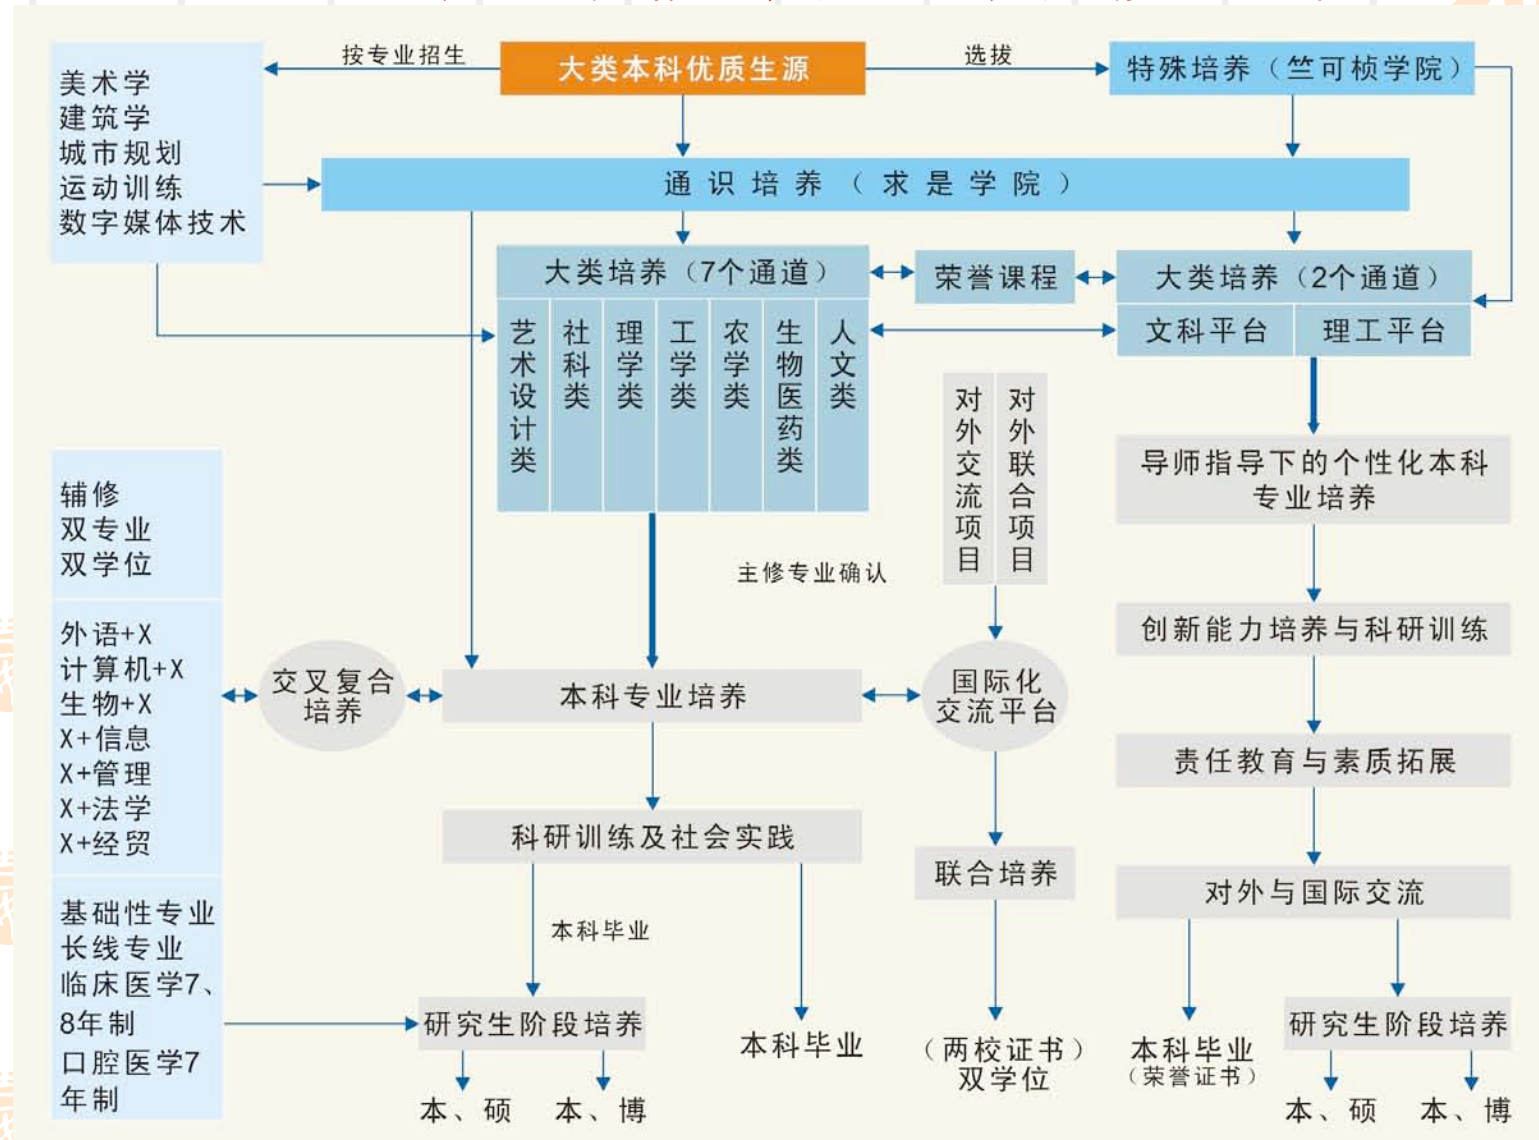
大类本科优质生源

按专业招生

选拔

美术学
建筑学
城市规划
运动训练
数字媒体技术

特殊培养（竺可桢学院）

通识培养（求是学院）

大类培养（7个通道）

艺术设计类
社科类
理学类
工学类
农学类
生物医药类
人文类

荣誉课程

大类培养（2个通道）

文科平台
理工平台

对外交流项目
对外联合项目

导师指导下的个性化本科专业培养

主修专业确认

创新能力培养与科研训练

辅修
双专业
双学位

外语+X
计算机+X
生物+X
X+信息
X+管理
X+法学
X+经贸

交叉复合培养

本科专业培养

国际化交流平台

责任教育与素质拓展

科研训练及社会实践

联合培养

对外与国际交流

基础性专业
长线专业
临床医学7、8年制
口腔医学7年制

本科毕业

研究生阶段培养

本、硕
本、博

本科毕业

（两校证书）
双学位

本科毕业
（荣誉证书）

研究生阶段培养

本、硕
本、博